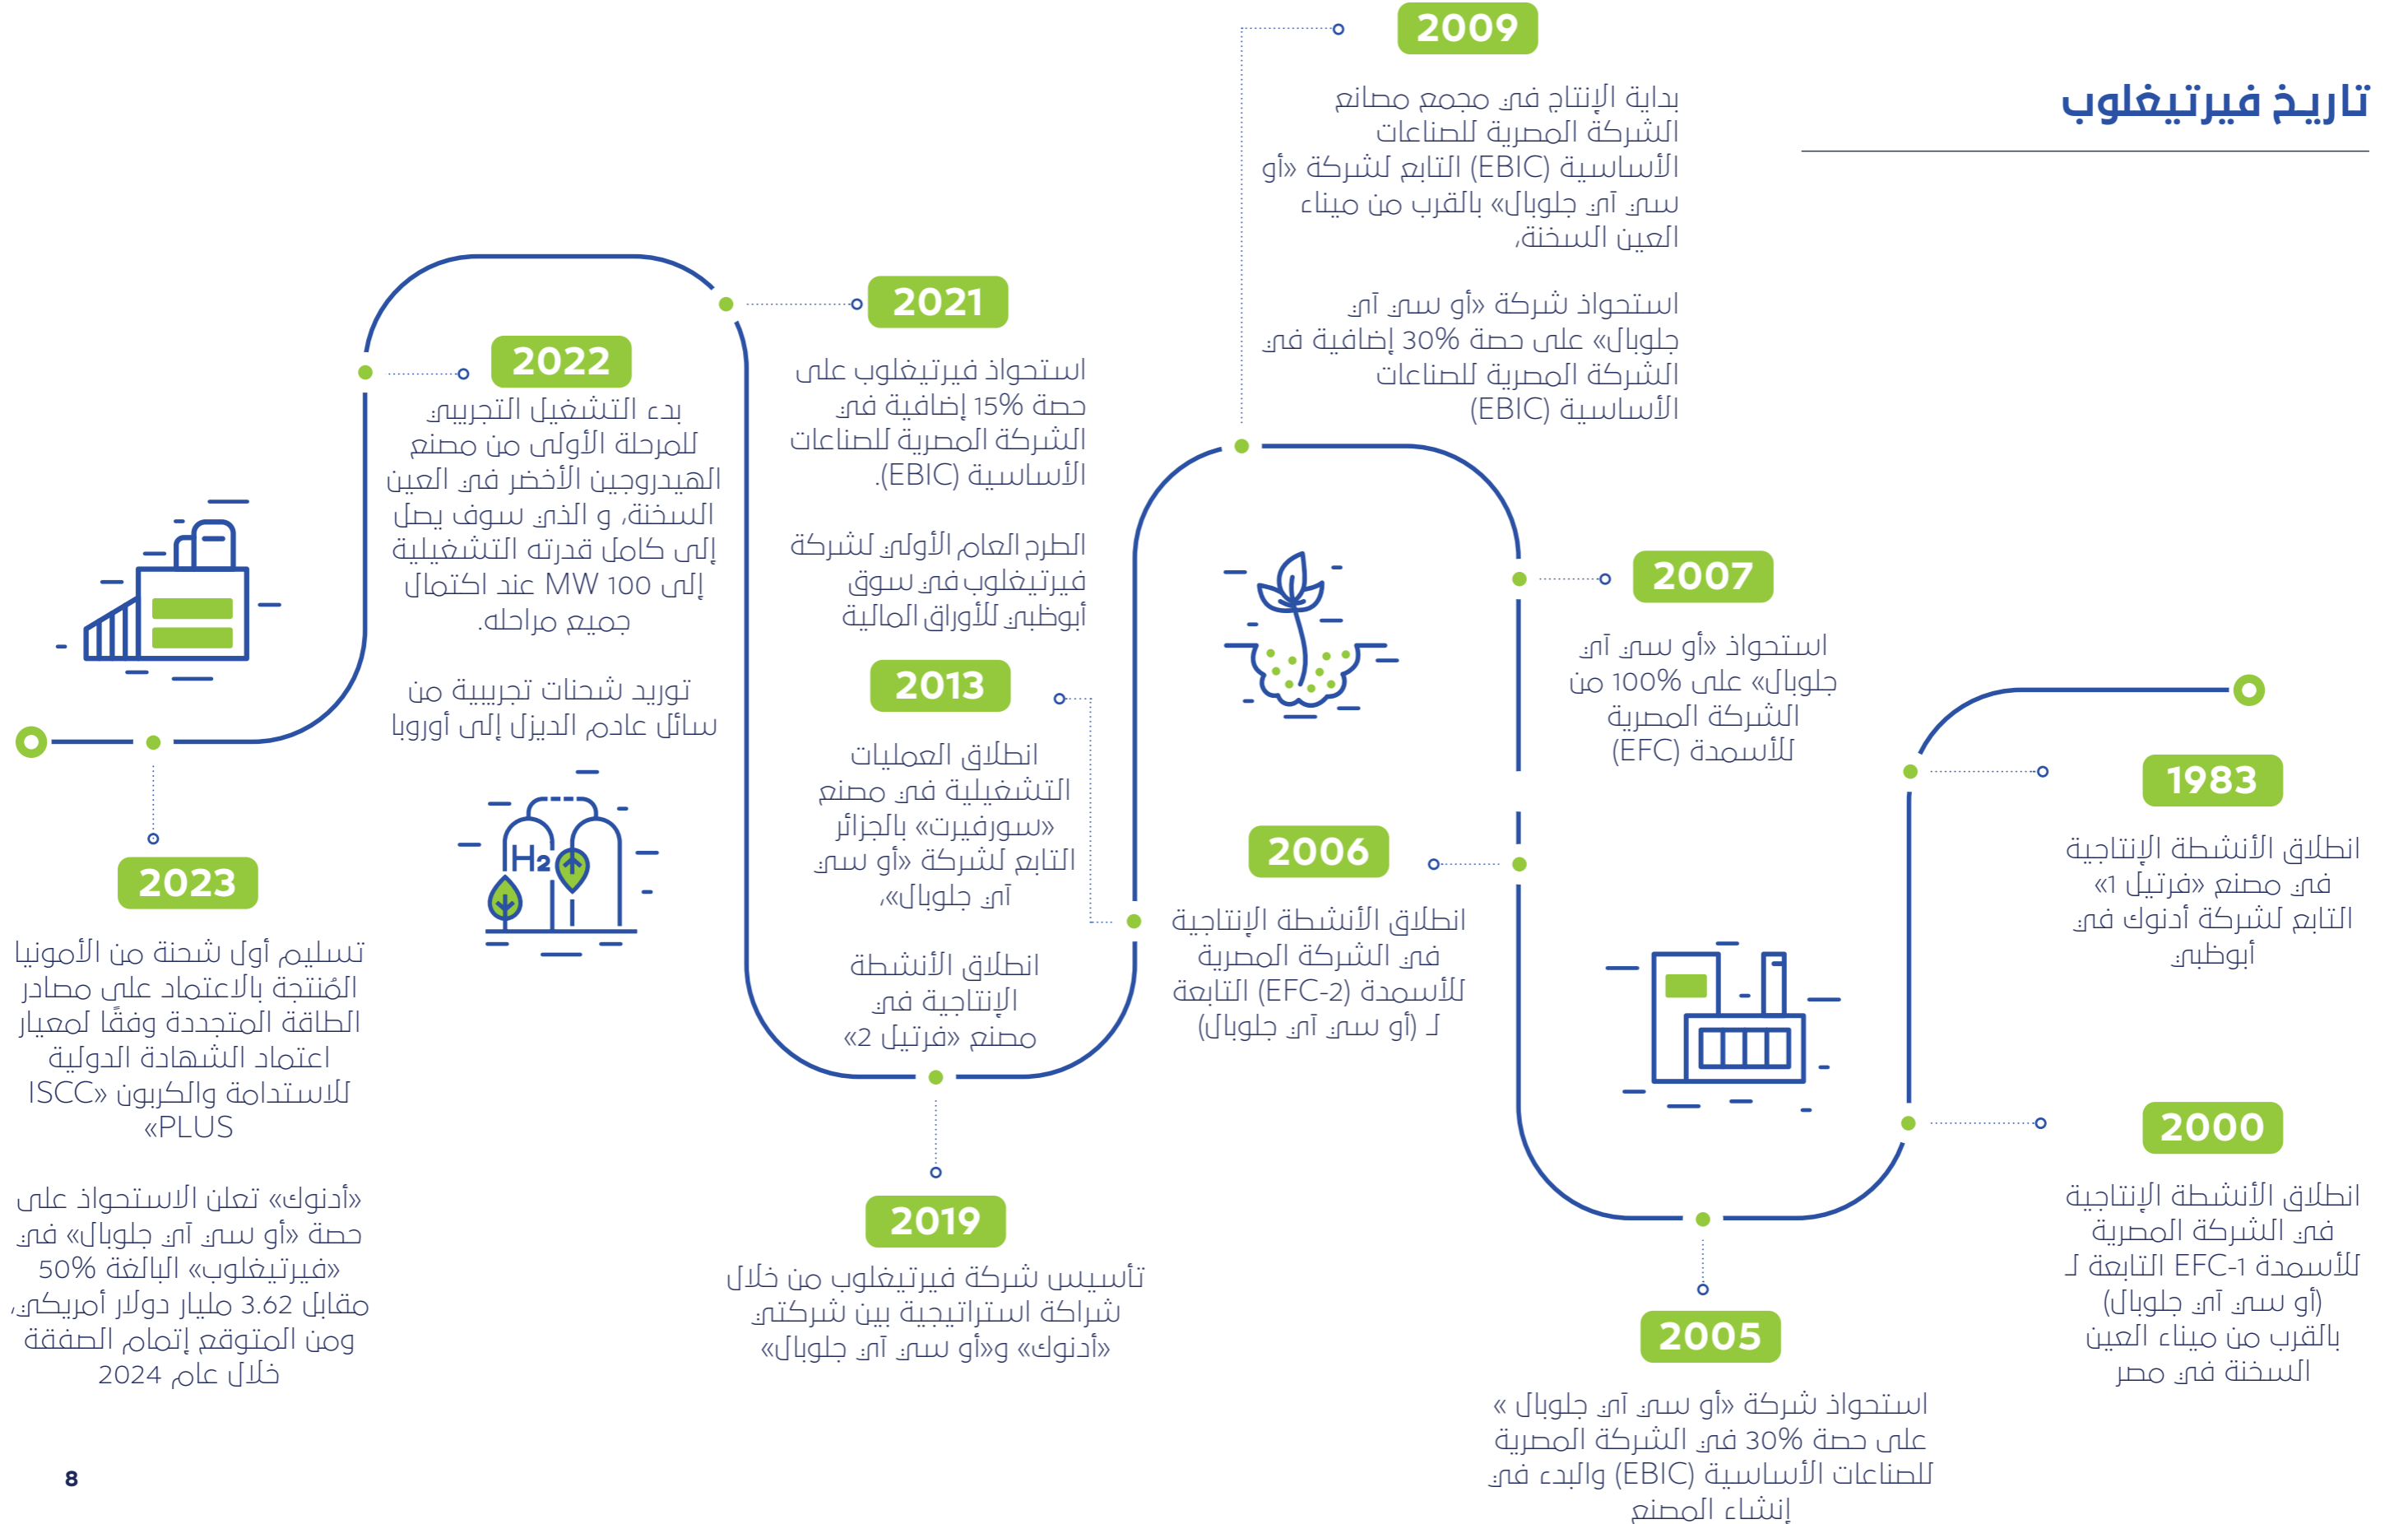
تاريخ فيرتيغلوب

1983
انطلاق الأنشطة الإنتاجية في مصنع «فرتيل 1» التابع لشركة أدنوك في أبوظبي

2000
انطلاق الأنشطة الإنتاجية في الشركة المصرية للأسمدة EFC-1 التابعة لـ (أو سي آي جلوبال) بالقرب من ميناء العين السخنة في مصر

2005
استحواذ شركة «أو سي آي جلوبال » على حصة 30% في الشركة المصرية للصناعات الأساسية (EBIC) والبدء في إنشاء المصنع

2007
استحواذ «أو سي آي جلوبال» على 100% من الشركة المصرية للأسمدة (EFC)

2006
انطلاق الأنشطة الإنتاجية في الشركة المصرية للأسمدة (EFC-2) التابعة لـ (أو سي آي جلوبال

2009
بداية الإنتاج في مجمع مصانع الشركة المصرية للصناعات الأساسية (EBIC) التابع لشركة «أو سي آي جلوبال» بالقرب من ميناء العين السخنة.

استحواذ شركة «أو سي آي جلوبال» على حصة 30% إضافية في الشركة المصرية للصناعات الأساسية (EBIC)

2021
استحواذ فيرتيغلوب على حصة 15% إضافية في الشركة المصرية للصناعات الأساسية (EBIC).

الطرح العام الأولي لشركة فيرتيغلوب في سوق أبوظبي للأوراق المالية

2013
انطلاق العمليات التشغيلية في مصنع «سورفيرت» بالجزائر التابع لشركة «أو سي آي جلوبال».

انطلاق الأنشطة الإنتاجية في مصنع «فرتيل 2»

2019
تأسيس شركة فيرتيغلوب من خلال شراكة استراتيجية بين شركتي «أدنوك» و«أو سي آي جلوبال»

2022
بدء التشغيل التجريبي للمرحلة الأولى من مصنع الهيدروجين الأخضر في العين السخنة، و الذي سوف يصل إلى كامل قدرته التشغيلية إلى 100 MW عند اكتمال جميع مراحله.

توريد شحنات تجريبية من سائل عادم الديزل إلى أوروبا

$H_2$

2023
تسليم أول شحنة من الأمونيا المُنتجة بالاعتماد على مصادر الطاقة المتجددة وفقًا لمعيار اعتماد الشهادة الدولية للاستدامة والكربون «ISCC PLUS»

«أدنوك» تعلن الاستحواذ على حصة «أو سي آي جلوبال» في «فيرتيغلوب» البالغة 50% مقابل 3.62 مليار دولار أمريكي، ومن المتوقع إتمام الصفقة خلال عام 2024

8